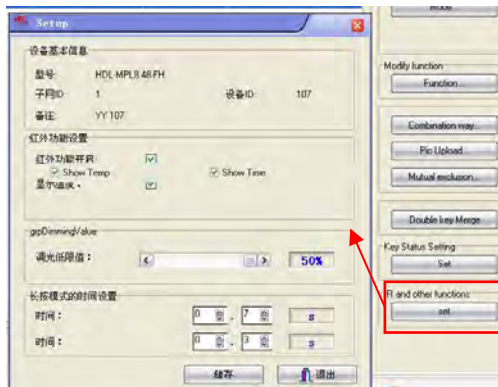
Setup

设备基本信息

型号: HDL MPL8.48.FH

子网ID: 1

设备ID: 107

备注: YY 107

红外功能设置

红外功能开启:

Show Temp

Show Time

显示通讯:

grpDimmingValue

调光低限值:

50%

长按模式的时间设置

时间: 0 秒 . 7 秒 s

时间: 0 秒 . 3 秒 s

储存

退出

Modify function

Function...

Combination way...

Pic Upload

Mutual exclusion...

Double key Merge

Key Status Setting

Set

IR and other functions

set